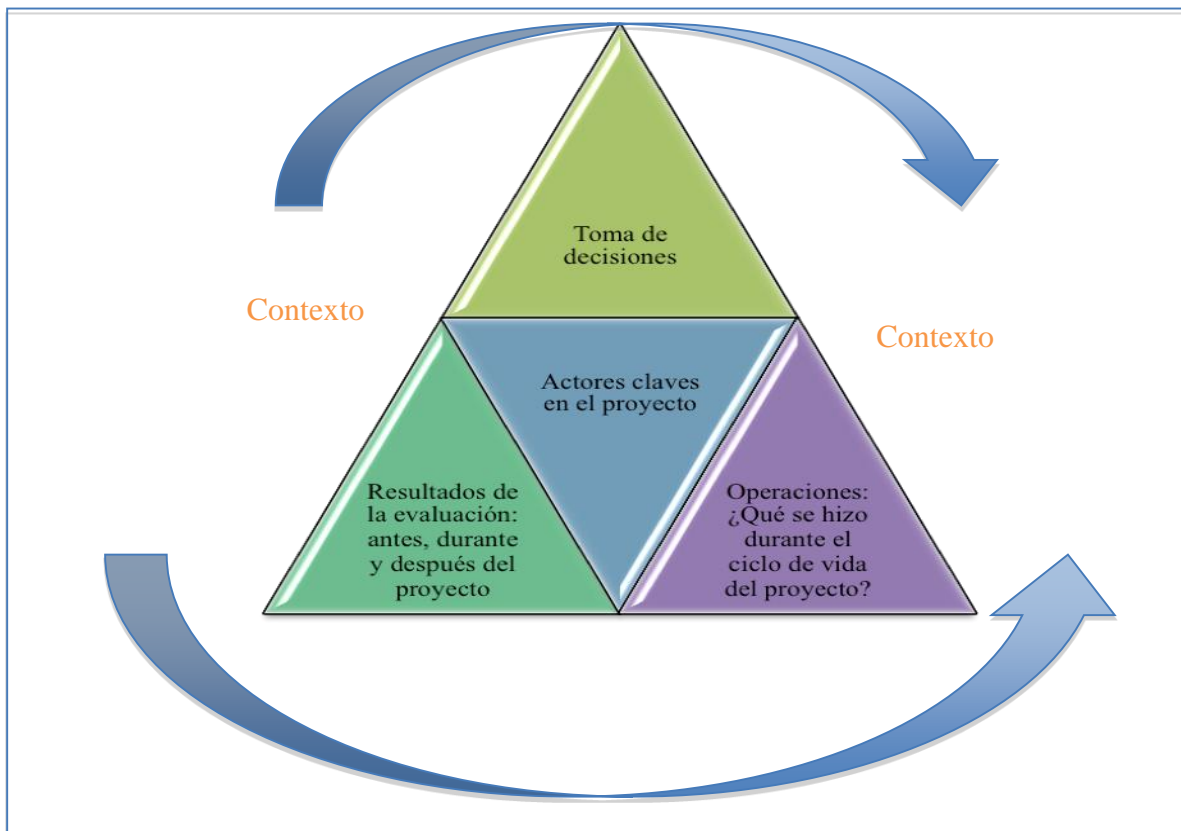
Toma de decisiones

Contexto

Contexto

Actores claves en el proyecto

Resultados de la evaluación: antes, durante y después del proyecto

Operaciones: ¿Qué se hizo durante el ciclo de vida del proyecto?